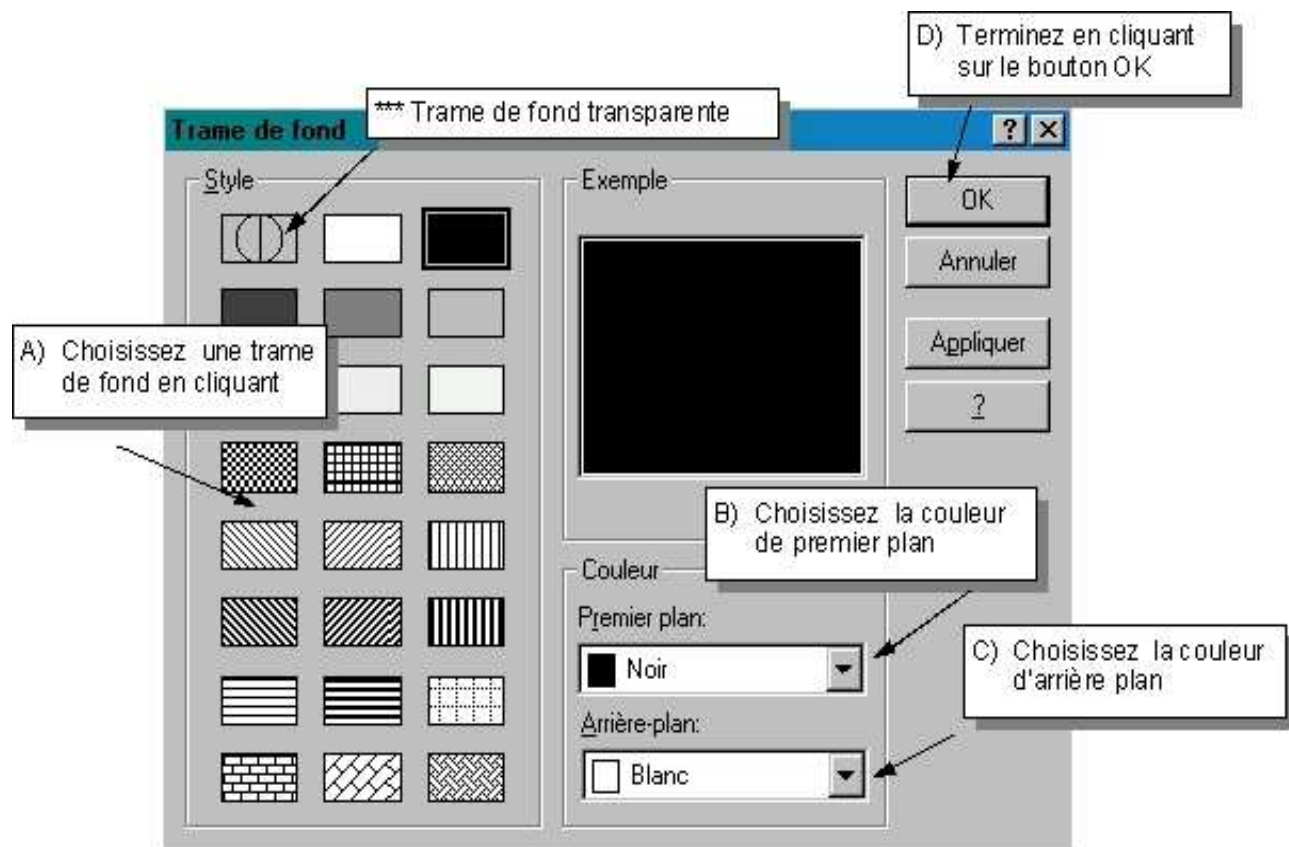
D) Terminez en cliquant sur le bouton OK

Trame de fond

*** Trame de fond transparente

?

Style

Exemple

OK

Annuler

Appliquer

?

A) Choisissez une trame de fond en cliquant

B) Choisissez la couleur de premier plan

Couleur

Premier plan:

Noir

C) Choisissez la couleur d'arrière plan

Arrière-plan:

Blanc